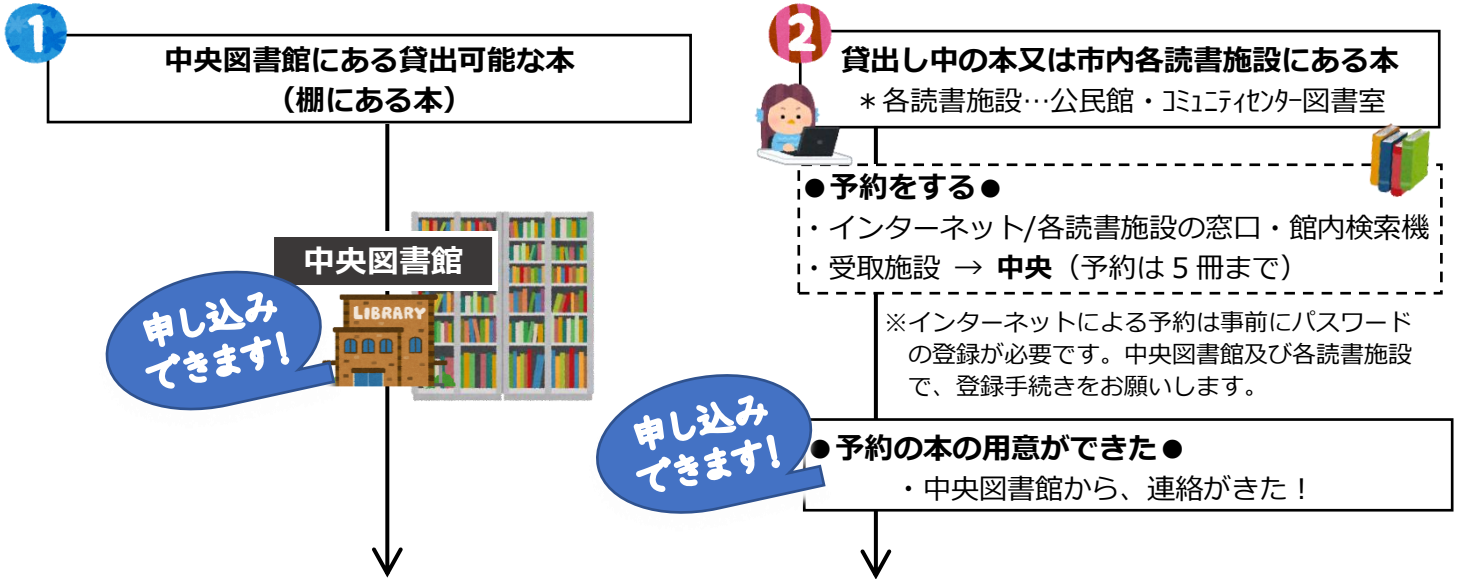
1

中央図書館にある貸出可能な本
（棚にある本）

中央図書館

LIBRARY

申し込み
できます！

2

貸出し中の本又は市内各読書施設にある本
＊各読書施設…公民館・ｺﾐｭﾆﾃｨｾﾝﾀｰ図書室

●予約をする●
・インターネット/各読書施設の窓口・館内検索機
・受取施設 → 中央（予約は５冊まで）

※インターネットによる予約は事前にパスワードの登録が必要です。中央図書館及び各読書施設で、登録手続きをお願いします。

申し込み
できます！

●予約の本の用意ができた●
・中央図書館から、連絡がきた！